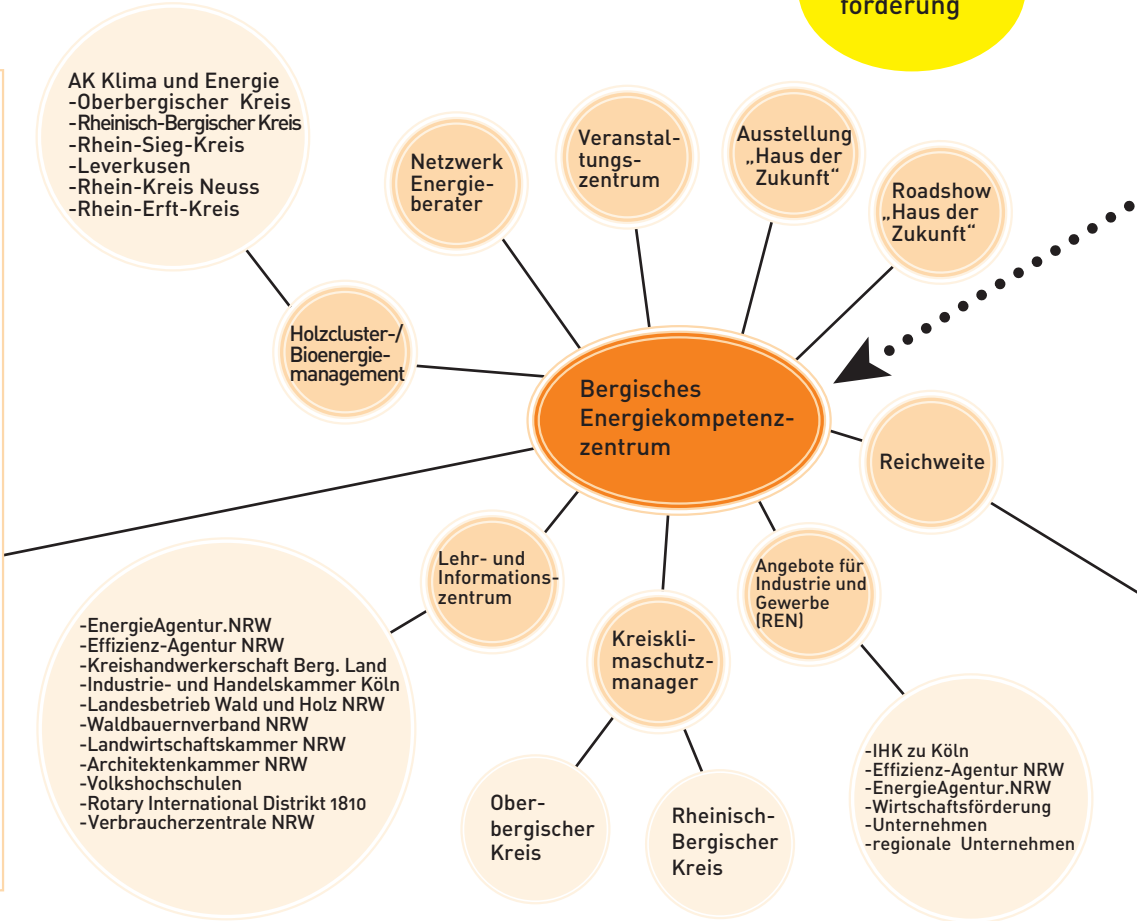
förderung

AK Klima und Energie
-Oberbergischer Kreis
-Rheinisch-Bergischer Kreis
-Rhein-Sieg-Kreis
-Leverkusen
-Rhein-Kreis Neuss
-Rhein-Erft-Kreis

Netzwerk Energieberater

Veranstaltungszentrum

Ausstellung „Haus der Zukunft"

Roadshow „Haus der Zukunft"

Holzcluster-/ Bioenergiemanagement

Bergisches Energiekompetenzzentrum

Reichweite

Lehr- und Informationszentrum

Angebote für Industrie und Gewerbe (REN)

Kreisklimaschutzmanager

-EnergieAgentur.NRW
-Effizienz-Agentur NRW
-Kreishandwerkerschaft Berg. Land
-Industrie- und Handelskammer Köln
-Landesbetrieb Wald und Holz NRW
-Waldbauernverband NRW
-Landwirtschaftskammer NRW
-Architektenkammer NRW
-Volkshochschulen
-Rotary International Distrikt 1810
-Verbraucherzentrale NRW

Oberbergischer Kreis

Rheinisch-Bergischer Kreis

-IHK zu Köln
-Effizienz-Agentur NRW
-EnergieAgentur.NRW
-Wirtschaftsförderung
-Unternehmen
-regionale Unternehmen